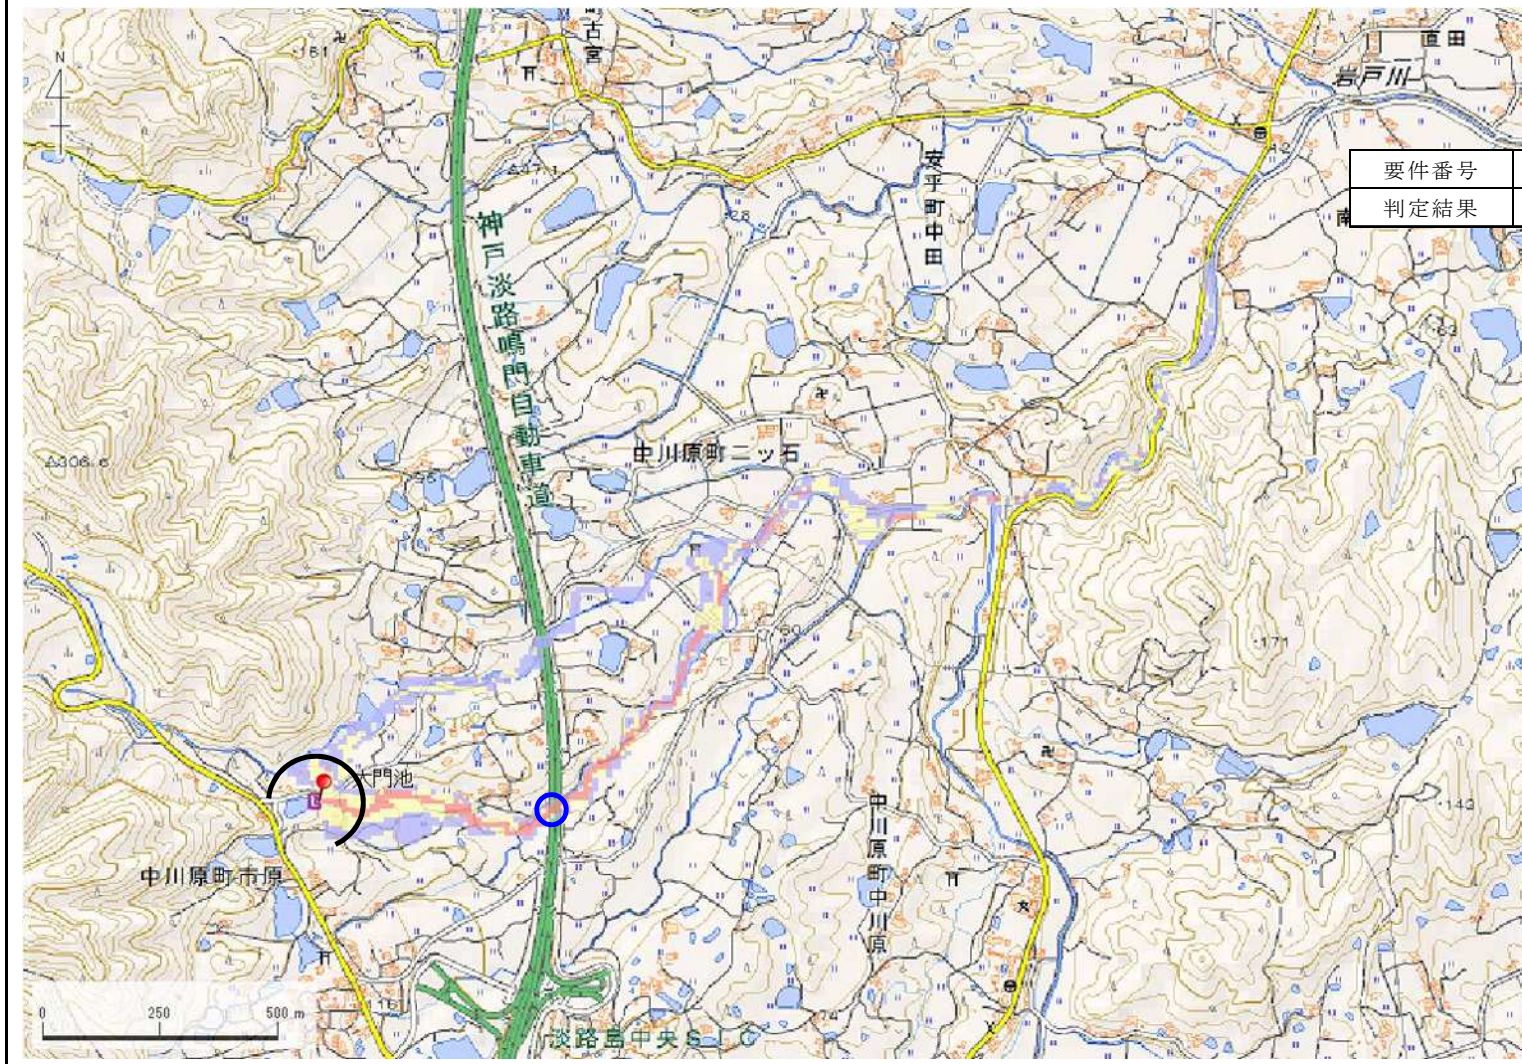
| 要件番号 | |
|---|---|
| 判定結果 | |

N

161

古宮

直田

岩戸川

安乎町中田

神戸淡路鳴門自動車道

中川原町二ッ石

△306.6

95

60

171

143

83

大門池

中川原町市原

中川原町中川原

淡路島中央ＳＩＣ

161

74

0

250

500 m